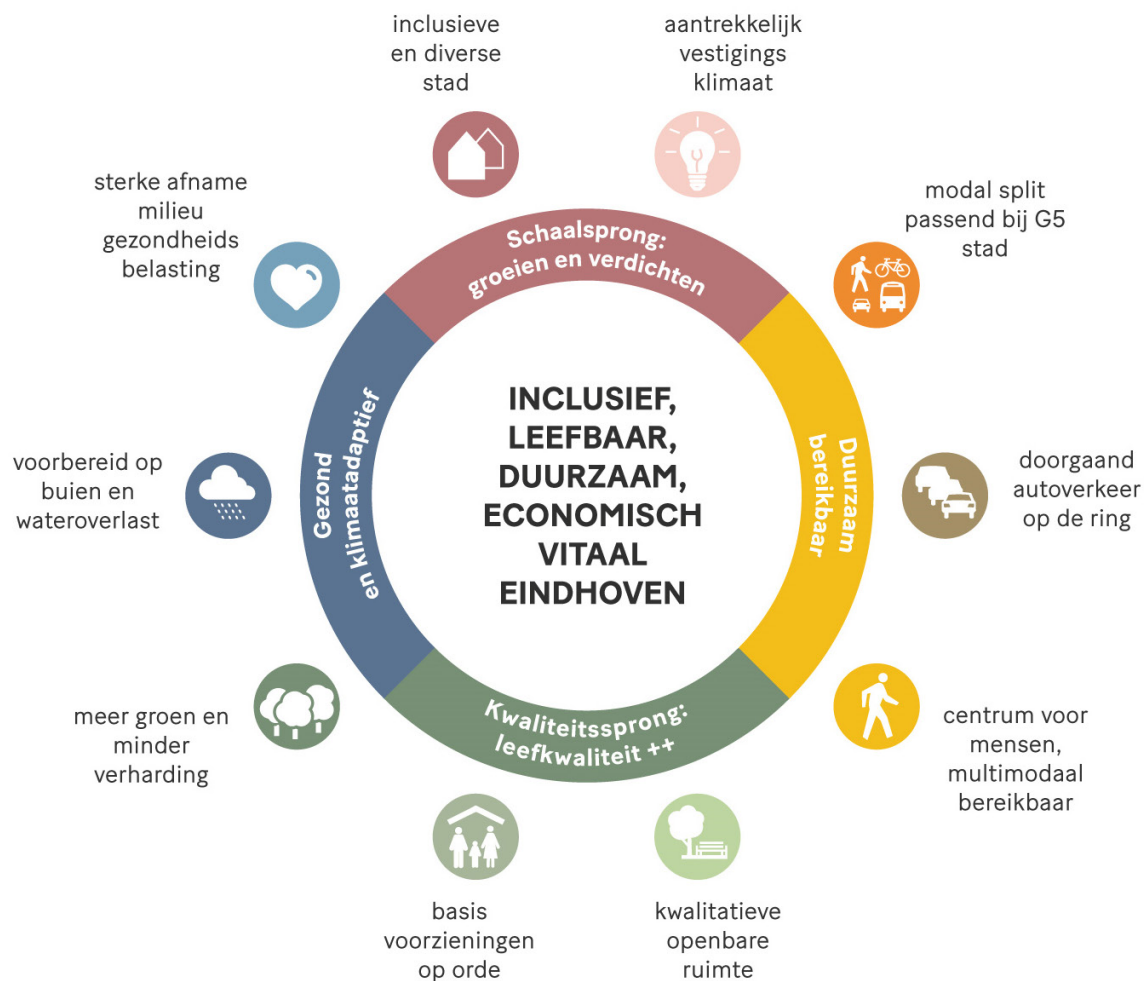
inclusieve en diverse stad

aantrekkelijk vestigings klimaat

sterke afname milieu gezondheids belasting

modal split passend bij G5 stad

Schaalsprong: groeien en verdichten

Gezond en klimaatadaptief

INCLUSIEF, LEEFBAAR, DUURZAAM, ECONOMISCH VITAAL EINDHOVEN

Duurzaam bereikbaar

voorbereid op buien en wateroverlast

doorgaand autoverkeer op de ring

Kwaliteitssprong: leefkwaliteit ++

meer groen en minder verharding

centrum voor mensen, multimodaal bereikbaar

basis voorzieningen op orde

kwalitatieve openbare ruimte